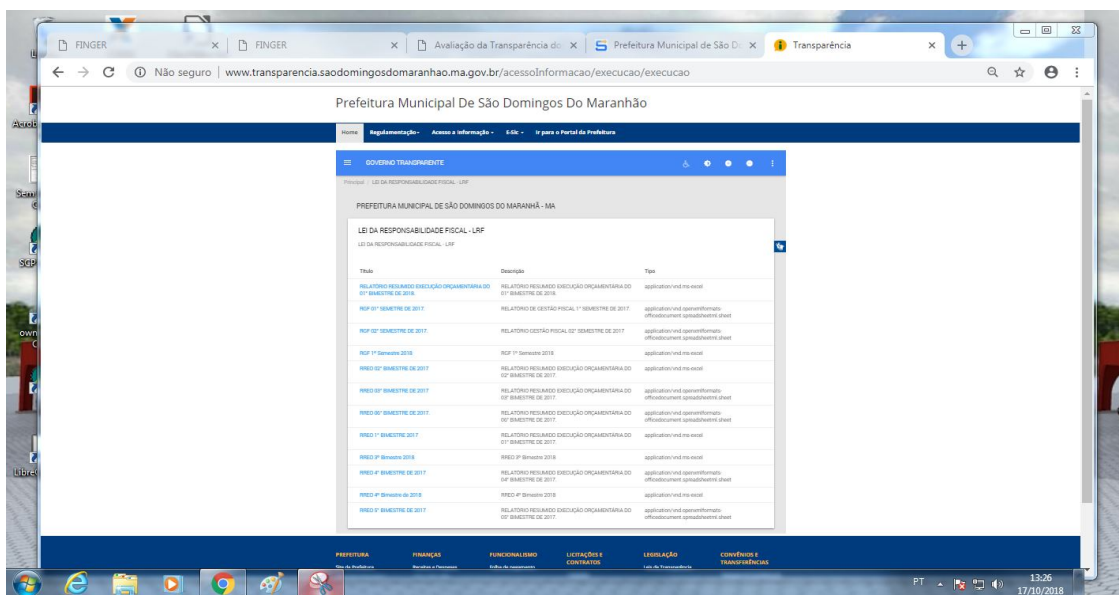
FINGER | FINGER | Avaliação da Transparência d | Prefeitura Municipal de São D | Transparência

Não seguro | www.transparencia.saodomingosdomaranhao.ma.gov.br/acessoInformacao/execucao/execucao

Prefeitura Municipal De São Domingos Do Maranhão

Home Regulamentação Acesso a Informação E-Sic Ir para o Portal da Prefeitura

GOVERNO TRANSPARENTE

Principal / LEI DA RESPONSABILIDADE FISCAL - LRF

PREFEITURA MUNICIPAL DE SÃO DOMINGOS DO MARANHÃ - MA

LEI DA RESPONSABILIDADE FISCAL - LRF

LEI DA RESPONSABILIDADE FISCAL - LRF

| Titulo | Descrição | Tipo |
|---|---|---|
| RELATORIO RESUMIDO EXECUÇÃO ORÇAMENTARIA DO 01° BIMESTRE DE 2018. | RELATORIO RESUMIDO EXECUÇÃO ORÇAMENTARIA DO 01° BIMESTRE DE 2018. | application/vnd.ms-excel |
| RGF 01° SEMESTRE DE 2017 | RELATORIO DE GESTÃO FISCAL 1° SEMESTRE DE 2017 | application/vnd.openxmlformats-officedocument.spreadsheetml.sheet |
| RGF 02° SEMESTRE DE 2017 | RELATORIO GESTÃO FISCAL 02° SEMESTRE DE 2017 | application/vnd.openxmlformats-officedocument.spreadsheetml.sheet |
| RGF 1º Semestre 2018 | RGF 1º Semestre 2018 | application/vnd.ms-excel |
| RREO 02° BIMESTRE DE 2017 | RELATORIO RESUMIDO EXECUÇÃO ORÇAMENTARIA DO 02° BIMESTRE DE 2017. | application/vnd.ms-excel |
| RREO 03° BIMESTRE DE 2017 | RELATORIO RESUMIDO EXECUÇÃO ORÇAMENTARIA DO 03° BIMESTRE DE 2017. | application/vnd.openxmlformats-officedocument.spreadsheetml.sheet |
| RREO 06° BIMESTRE DE 2017 | RELATORIO RESUMIDO EXECUÇÃO ORÇAMENTARIA DO 06° BIMESTRE DE 2017. | application/vnd.openxmlformats-officedocument.spreadsheetml.sheet |
| RREO 1° BIMESTRE 2017 | RELATORIO RESUMIDO EXECUÇÃO ORÇAMENTARIA DO 01° BIMESTRE DE 2017. | application/vnd.ms-excel |
| RREO 3º Bimestre 2018 | RREO 3º Bimestre 2018 | application/vnd.ms-excel |
| RREO 4° BIMESTRE DE 2017 | RELATORIO RESUMIDO EXECUÇÃO ORÇAMENTARIA DO 04° BIMESTRE DE 2017. | application/vnd.openxmlformats-officedocument.spreadsheetml.sheet |
| RREO 4º Bimestre de 2018 | RREO 4º Bimestre 2018 | application/vnd.ms-excel |
| RREO 5° BIMESTRE DE 2017 | RELATORIO RESUMIDO EXECUÇÃO ORÇAMENTARIA DO 05° BIMESTRE DE 2017. | application/vnd.openxmlformats-officedocument.spreadsheetml.sheet |

PREFEITURA FINANÇAS FUNCIONALISMO LICITAÇÕES E CONTRATOS LEGISLAÇÃO CONVÊNIOS E TRANSFERÊNCIAS

PT 13:26 17/10/2018